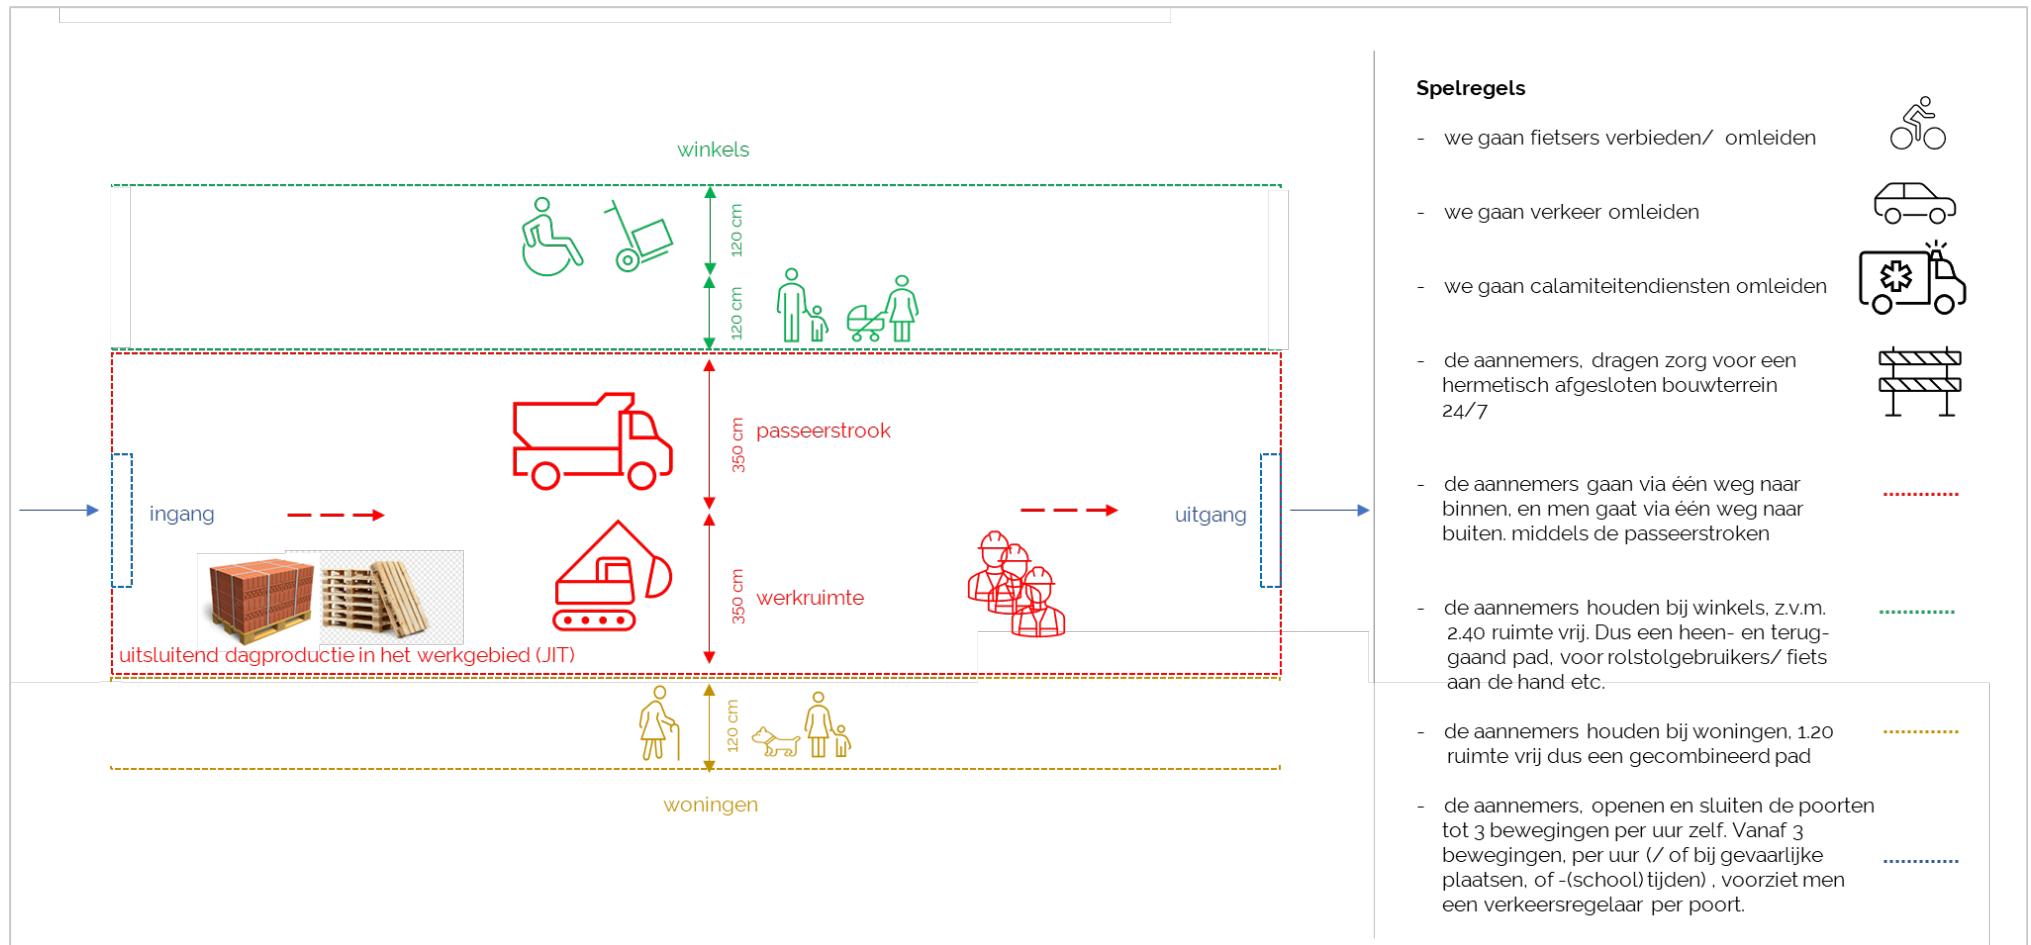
winkels

120 cm

120 cm

350 cm

passeerstrook

ingang

uitgang

350 cm

werkruimte

uitsluitend dagproductie in het werkgebied (JIT)

120 cm

woningen

Spelregels

- we gaan fietsers verbieden/ omleiden

- we gaan verkeer omleiden

- we gaan calamiteitendiensten omleiden

- de aannemers, dragen zorg voor een hermetisch afgesloten bouwterrein 24/7

- de aannemers gaan via één weg naar binnen, en men gaat via één weg naar buiten. middels de passeerstroken

- de aannemers houden bij winkels, z.v.m. 2.40 ruimte vrij. Dus een heen- en teruggaand pad, voor rolstolgebruikers/ fiets aan de hand etc.

- de aannemers houden bij woningen, 1.20 ruimte vrij dus een gecombineerd pad

- de aannemers, openen en sluiten de poorten tot 3 bewegingen per uur zelf. Vanaf 3 bewegingen, per uur (/ of bij gevaarlijke plaatsen, of -(school) tijden) , voorziet men een verkeersregelaar per poort.